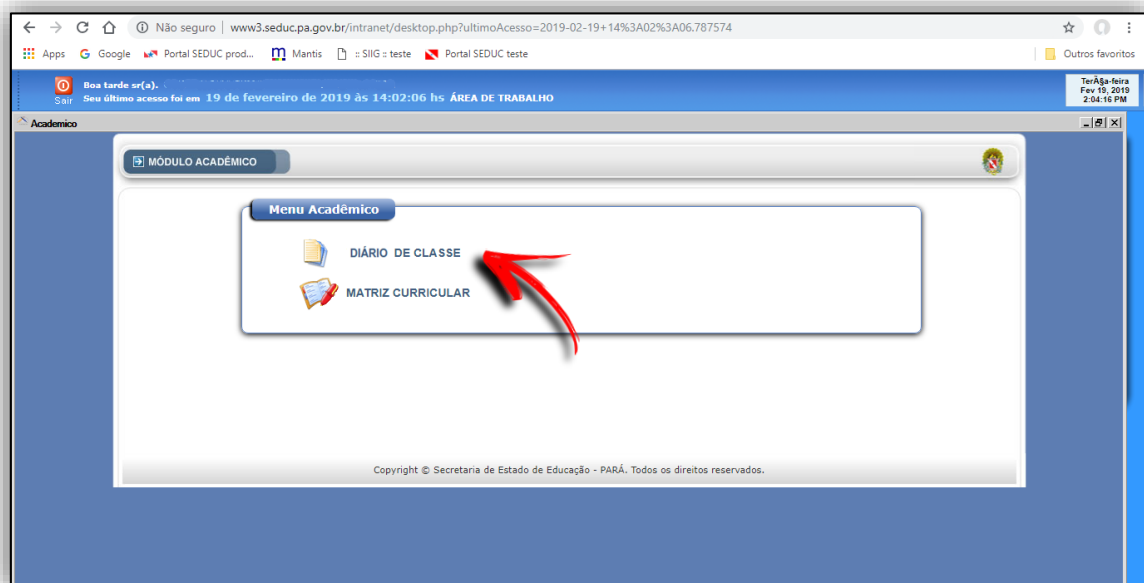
Não seguro | www3.seduc.pa.gov.br/intranet/desktop.php?ultimoAcesso=2019-02-19+14%3A02%3A06.787574

Apps Google Portal SEDUC prod... Mantis :: SIIG :: teste Portal SEDUC teste Outros favoritos

Sair Boa tarde sr(a). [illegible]
Seu último acesso foi em 19 de fevereiro de 2019 às 14:02:06 hs ÁREA DE TRABALHO

TerÃ§a-feira
Fev 19, 2019
2:04:16 PM

Academico

MÓDULO ACADÊMICO

Menu Acadêmico

DIÁRIO DE CLASSE

MATRIZ CURRICULAR

Copyright © Secretaria de Estado de Educação - PARÁ. Todos os direitos reservados.